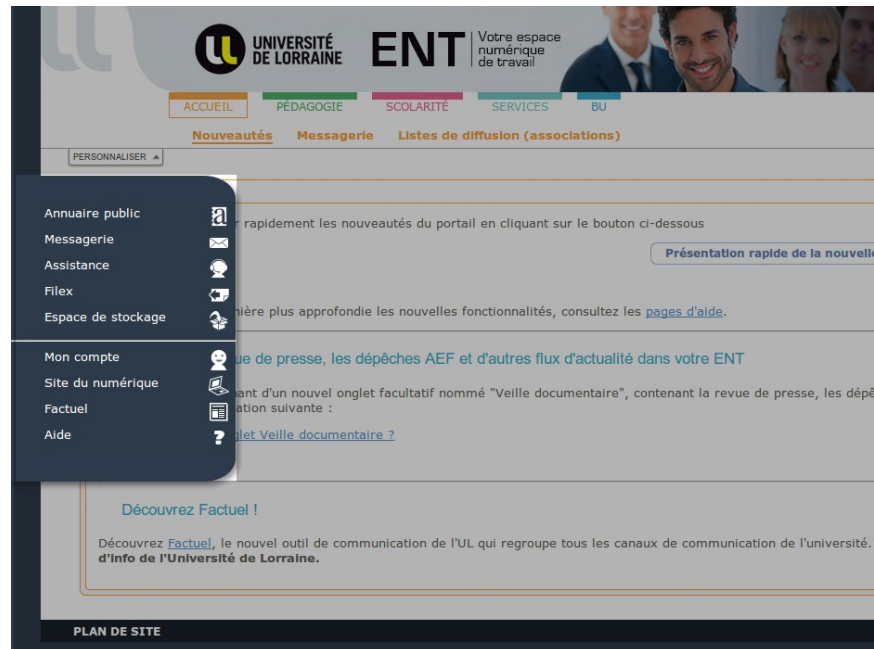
UNIVERSITÉ DE LORRAINE ENT Votre espace numérique de travail

ACCUEIL PÉDAGOGIE SCOLARITÉ SERVICES BU

Nouveautés Messagerie Listes de diffusion (associations)

PERSONNALISER

Annuaire public
Messagerie
Assistance
Filex
Espace de stockage

Mon compte
Site du numérique
Factuel
Aide

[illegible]r rapidement les nouveautés du portail en cliquant sur le bouton ci-dessous

Présentation rapide de la nouvell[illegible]

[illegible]ière plus approfondie les nouvelles fonctionnalités, consultez les pages d'aide.

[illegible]ue de presse, les dépêches AEF et d'autres flux d'actualité dans votre ENT

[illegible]ant d'un nouvel onglet facultatif nommé "Veille documentaire", contenant la revue de presse, les dép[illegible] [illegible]ation suivante :

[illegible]glet Veille documentaire ?

Découvrez Factuel !

Découvrez Factuel, le nouvel outil de communication de l'UL qui regroupe tous les canaux de communication de l'université. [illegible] d'info de l'Université de Lorraine.

PLAN DE SITE